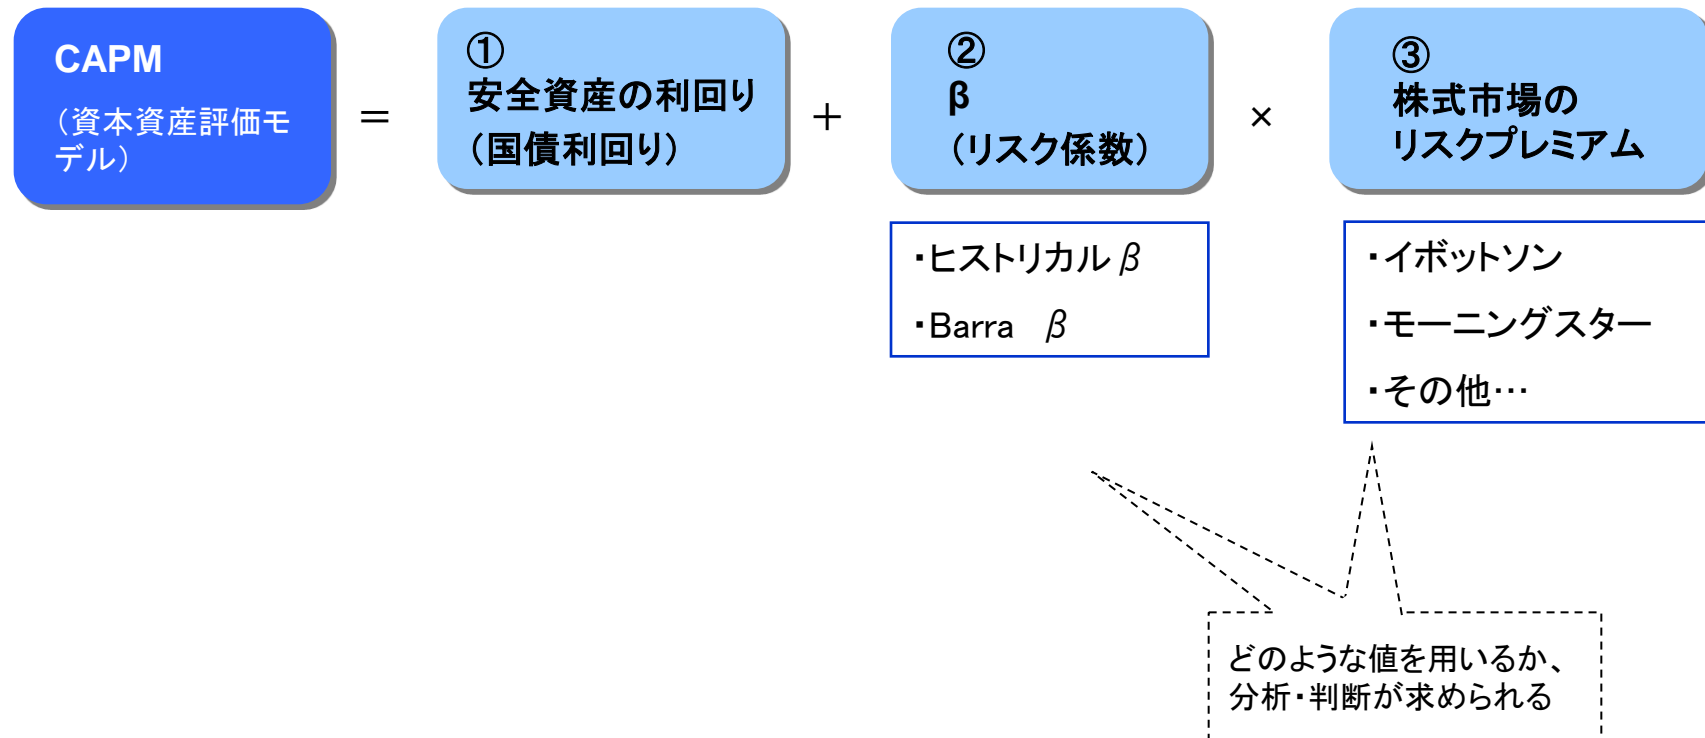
CAPM
（資本資産評価モデル）

＝

①
安全資産の利回り
（国債利回り）

＋

②
β
（リスク係数）

×

③
株式市場のリスクプレミアム

・ヒストリカル$\beta$
・Barra　$\beta$

・イボットソン
・モーニングスター
・その他…

どのような値を用いるか、分析・判断が求められる